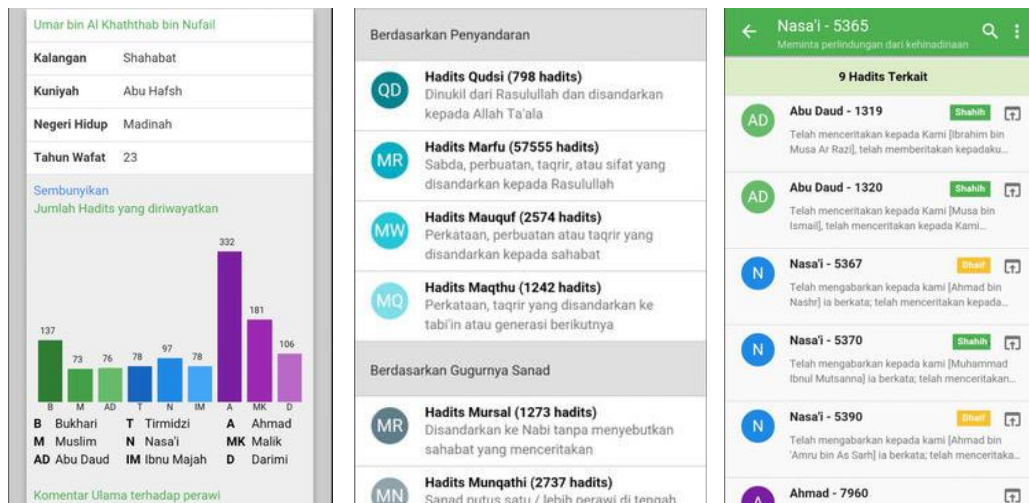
Umar bin Al Khaththab bin Nufail

| | |
|---|---|
| Kalangan | Shahabat |
| Kuniyah | Abu Hafsh |
| Negeri Hidup | Madinah |
| Tahun Wafat | 23 |

Sembunyikan

Jumlah Hadits yang diriwayatkan

137 73 76 78 97 78 332 181 106

B M AD T N IM A MK D

B Bukhari T Tirmidzi A Ahmad
M Muslim N Nasa'i MK Malik
AD Abu Daud IM Ibnu Majah D Darimi

Komentar Ulama terhadap perawi

Berdasarkan Penyandaran

QD Hadits Qudsi (798 hadits)
Dinukil dari Rasulullah dan disandarkan kepada Allah Ta'ala

MR Hadits Marfu (57555 hadits)
Sabda, perbuatan, taqrir, atau sifat yang disandarkan kepada Rasulullah

MW Hadits Mauquf (2574 hadits)
Perkataan, perbuatan atau taqrir yang disandarkan kepada sahabat

MQ Hadits Maqthu (1242 hadits)
Perkataan, taqrir yang disandarkan ke tabi'in atau generasi berikutnya

Berdasarkan Gugurnya Sanad

MR Hadits Mursal (1273 hadits)
Disandarkan ke Nabi tanpa menyebutkan sahabat yang menceritakan

MN Hadits Munqathi (2737 hadits)
Sanad putus satu / lebih perawi di tengah

Nasa'i - 5365
Meminta perlindungan dari kehinadinaan

9 Hadits Terkait

AD Abu Daud - 1319 Shahih
Telah menceritakan kepada Kami [Ibrahim bin Musa Ar Razi], telah memberitakan kepadaku...

AD Abu Daud - 1320 Shahih
Telah menceritakan kepada Kami [Musa bin Ismail], telah menceritakan kepada Kami...

N Nasa'i - 5367 Dhaif
Telah mengabarkan kepada kami [Ahmad bin Nashr] ia berkata; telah menceritakan kepada...

N Nasa'i - 5370 Shahih
Telah mengabarkan kepada kami [Muhammad Ibnul Mutsanna] ia berkata; telah menceritakan...

N Nasa'i - 5390 Dhaif
Telah mengabarkan kepada kami [Ahmad bin 'Amru bin As Sarh] ia berkata; telah menceritaka...

A Ahmad - 7960